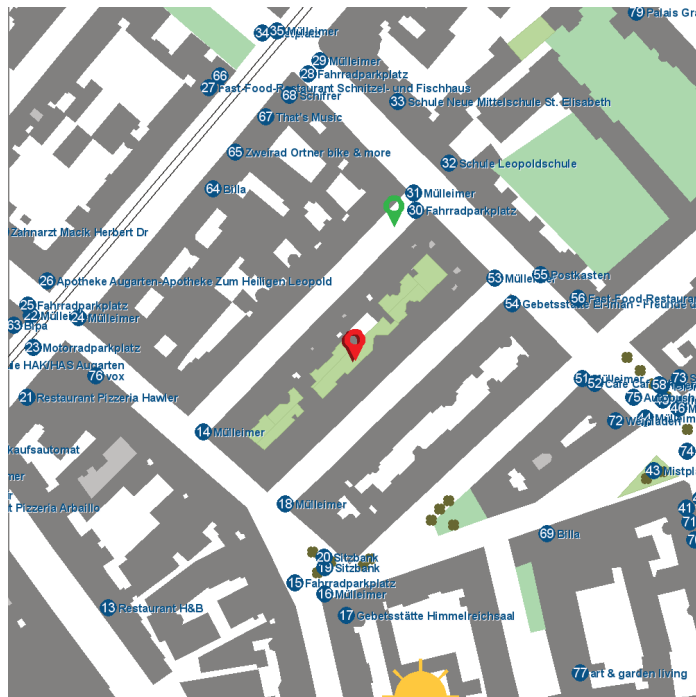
79 Palais Gra
34 35 Mülleimer
29 Mülleimer
28 Fahrradparkplatz
66
27 Fast-Food-Restaurant Schnitzel- und Fischhaus
68 Schirrer
33 Schule Neue Mittelschule St. Elisabeth
67 That's Music
65 Zweirad Ortner bike & more
32 Schule Leopoldschule
64 Billa
31 Mülleimer
30 Fahrradparkplatz
Zahnarzt Macik Herbert Dr
53 Mülleimer
55 Postkasten
26 Apotheke Augarten-Apotheke Zum Heiligen Leopold
56 Fast-Food-Restaur
25 Fahrradparkplatz
54 Gebetsstätte
22 Mülleimer
24 Mülleimer
63 Bipa
23 Motorradparkplatz
HAKI/HAS Augarten
76 vox
51 Mülleimer
52 Cafe
73
21 Restaurant Pizzeria Hawler
75
46
58
72 Weinladen
14 Mülleimer
74
kaufsautomat
43 Mistpl
ier
18 Mülleimer
41
Pizzeria Arballo
71
69 Billa
20 Sitzbank
19 Sitzbank
15 Fahrradparkplatz
16 Mülleimer
13 Restaurant H&B
17 Gebetsstätte Himmelreichsaal
77 art & garden living